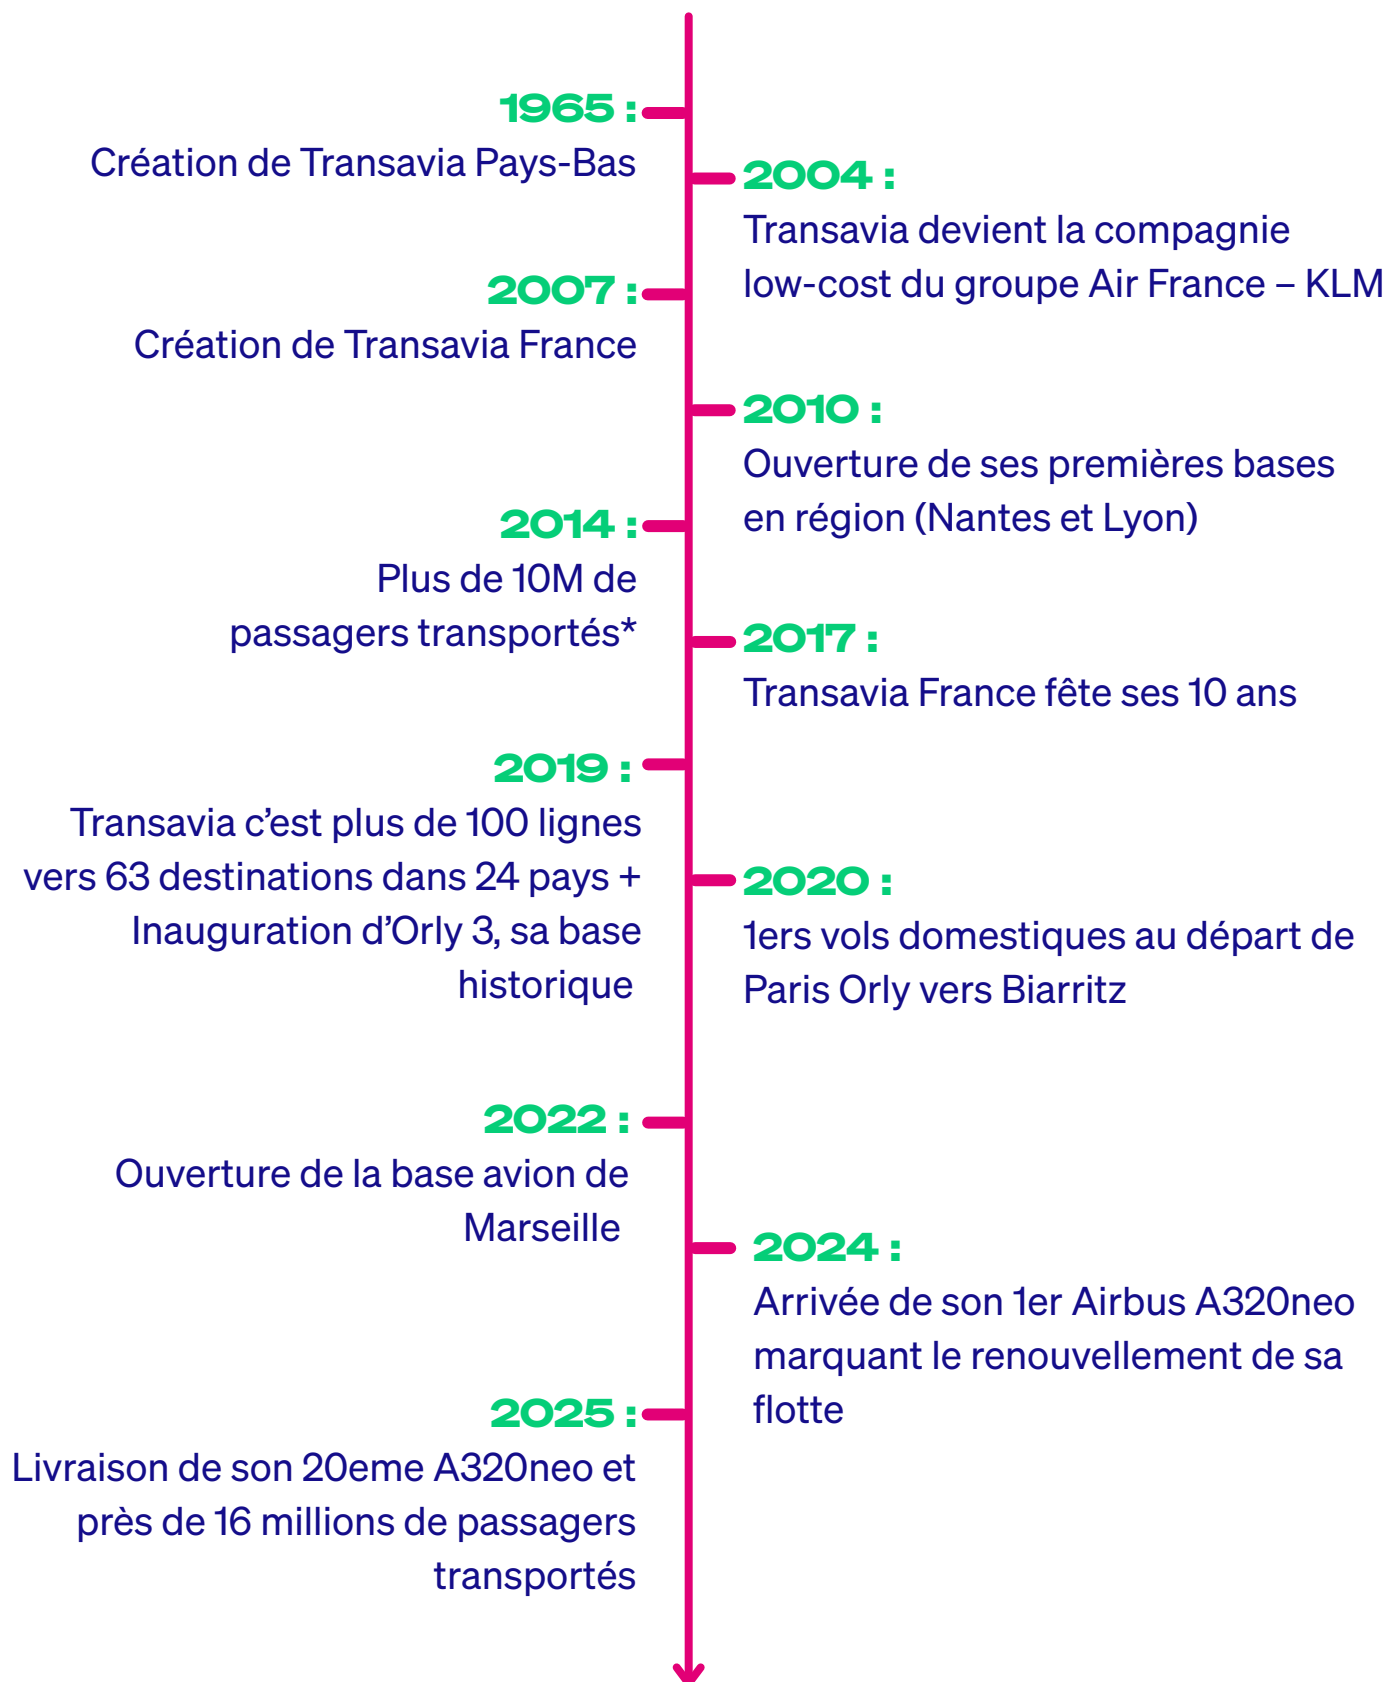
1965 :
Création de Transavia Pays-Bas

2004 :
Transavia devient la compagnie low-cost du groupe Air France – KLM

2007 :
Création de Transavia France

2010 :
Ouverture de ses premières bases en région (Nantes et Lyon)

2014 :
Plus de 10M de passagers transportés*

2017 :
Transavia France fête ses 10 ans

2019 :
Transavia c'est plus de 100 lignes vers 63 destinations dans 24 pays + Inauguration d'Orly 3, sa base historique

2020 :
1ers vols domestiques au départ de Paris Orly vers Biarritz

2022 :
Ouverture de la base avion de Marseille

2024 :
Arrivée de son 1er Airbus A320neo marquant le renouvellement de sa flotte

2025 :
Livraison de son 20eme A320neo et près de 16 millions de passagers transportés